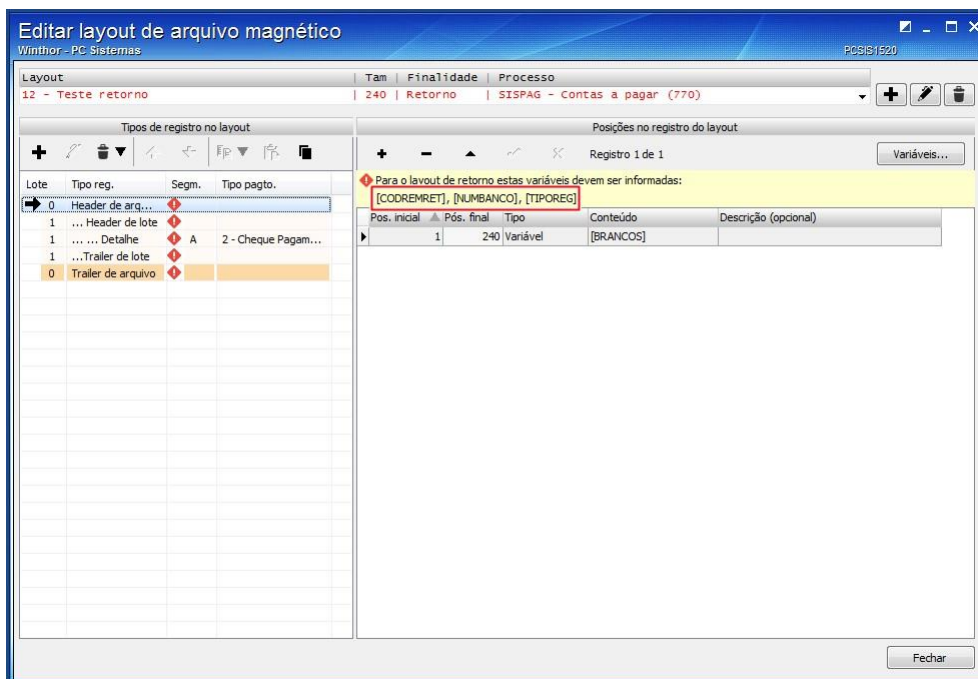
Editar layout de arquivo magnético
Winthor - PC Sistemas
PCSIS1520

Layout | Tam | Finalidade | Processo
12 - Teste retorno | 240 | Retorno | SISPAG - Contas a pagar (770)

Tipos de registro no layout

| Lote | Tipo reg. | Segm. | Tipo pagto. |
|---|---|---|---|
| 0 | Header de arq... | | |
| 1 | ... Header de lote | | |
| 1 | ... ... Detalhe | A | 2 - Cheque Pagam... |
| 1 | ...Trailer de lote | | |
| 0 | Trailer de arquivo | | |

Posições no registro do layout

Registro 1 de 1

Variáveis...

Para o layout de retorno estas variáveis devem ser informadas:
[CODREMRET], [NUMBANCO], [TIPOREG]

| Pos. inicial | Pós. final | Tipo | Conteúdo | Descrição (opcional) |
|---|---|---|---|---|
| 1 | 240 | Variável | [BRANCOS] | |

Fechar